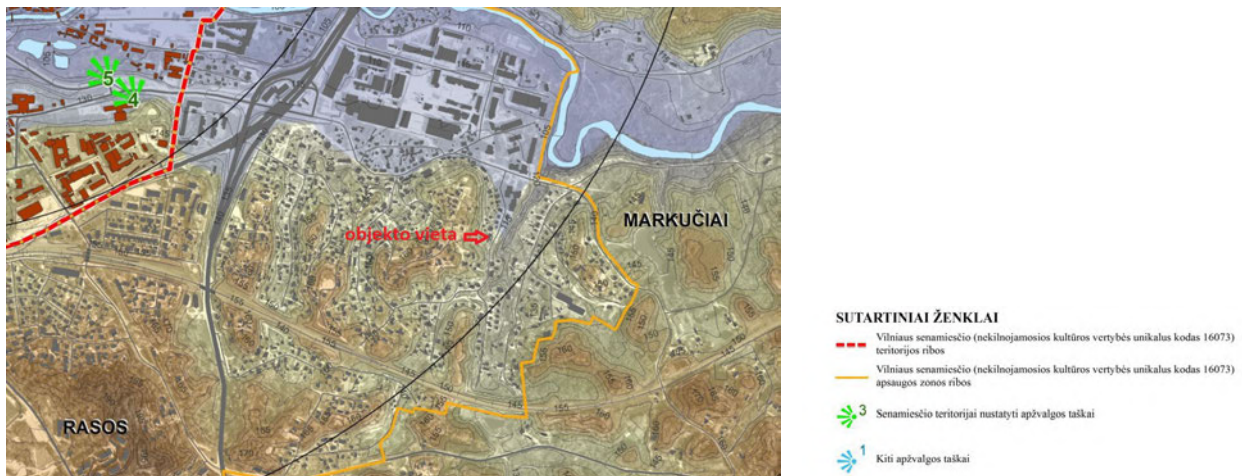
5
4
objekto vieta
MARKUČIAI
RASOS

SUTARTINIAI ŽENKLAI
Vilniaus senamiesčio (nekilnojamosios kultūros vertybės unikalus kodas 16073) teritorijos ribos
Vilniaus senamiesčio (nekilnojamosios kultūros vertybės unikalus kodas 16073) apsaugos zonos ribos
3 Senamiesčio teritorijai nustatyti apžvalgos taškai
1 Kiti apžvalgos taškai